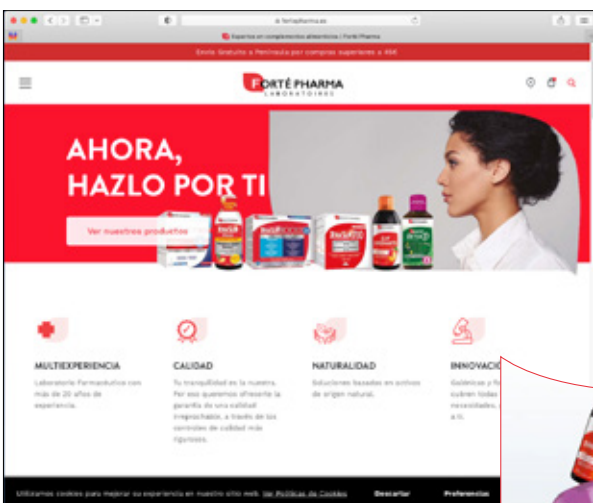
es.fortepharma.es

Expertos en complementos alimenticios | Forté Pharma

Envío Gratuito a Península por compras superiores a 45€

FORTÉ PHARMA
LABORATOIRES

AHORA, HAZLO POR TI

Ver nuestros productos

MULTIEXPERIENCIA
Laboratorio Farmacéutico con más de 20 años de experiencia.

CALIDAD
Tu tranquilidad es la nuestra. Por eso queremos ofrecerte la garantía de una calidad irreprochable, a través de los controles de calidad más rigurosos.

NATURALIDAD
Soluciones basadas en activos de origen natural.

INNOVACI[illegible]
Galénicas y fó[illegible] cubren todas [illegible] necesidades, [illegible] a ti.

Utilizamos cookies para mejorar su experiencia en nuestro sitio web. Ver Políticas de Cookies   Descartar   Preferencias